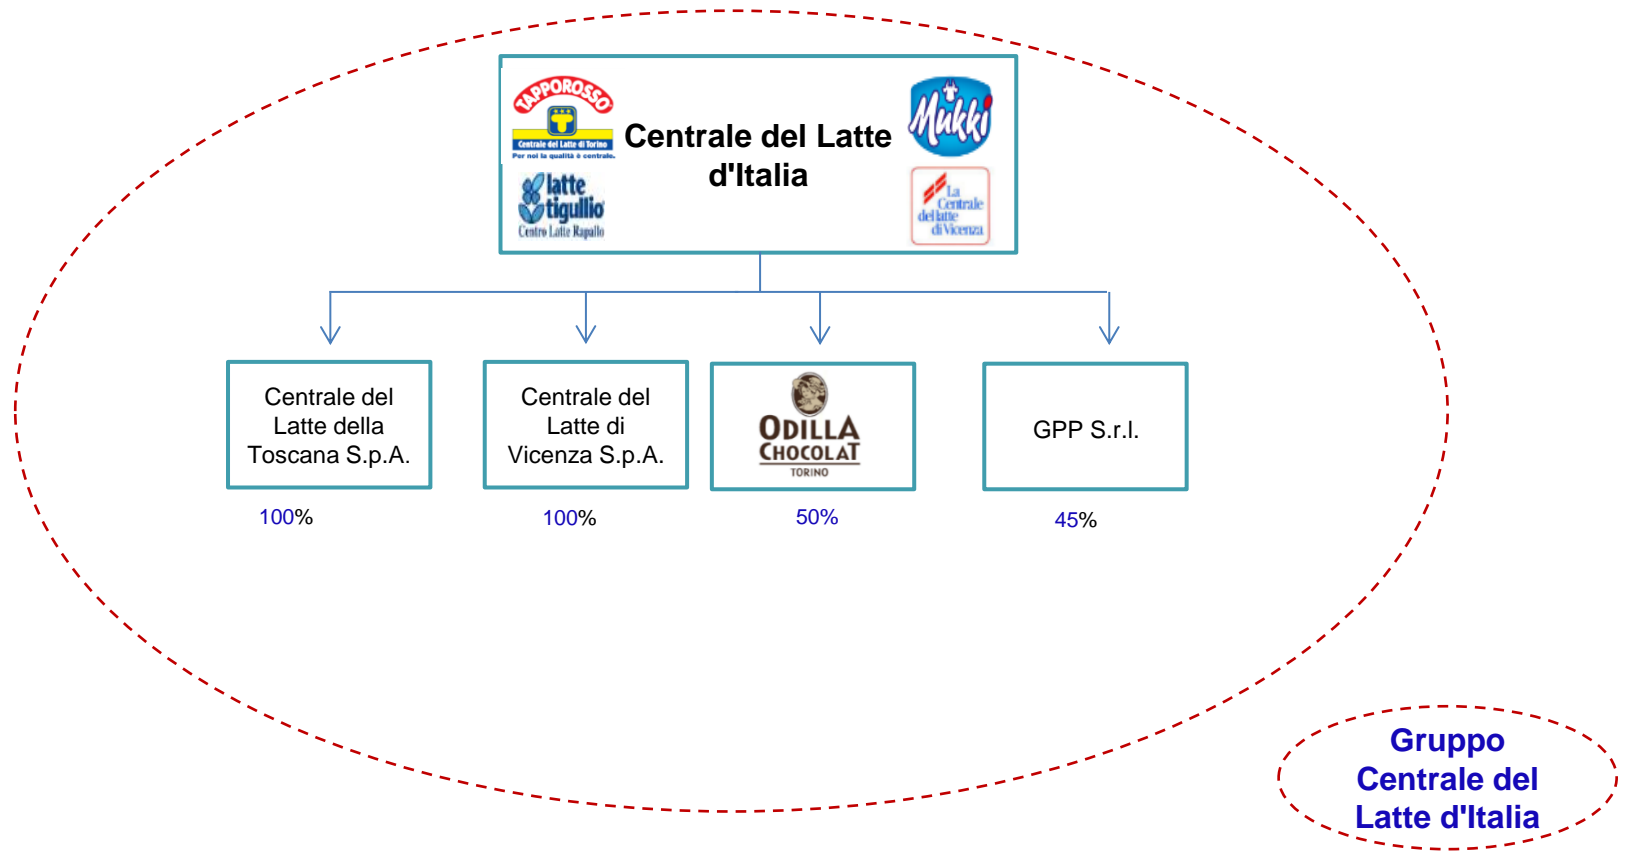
TAPPOROSSO
Centrale del Latte di Torino
Per noi la qualità è centrale.

Centrale del Latte d'Italia

Mukki

latte tigullio
Centro Latte Rapallo

La Centrale del latte di Vicenza

Centrale del Latte della Toscana S.p.A.

100%

Centrale del Latte di Vicenza S.p.A.

100%

ODILLA CHOCOLAT TORINO

50%

GPP S.r.l.

45%

Gruppo Centrale del Latte d'Italia